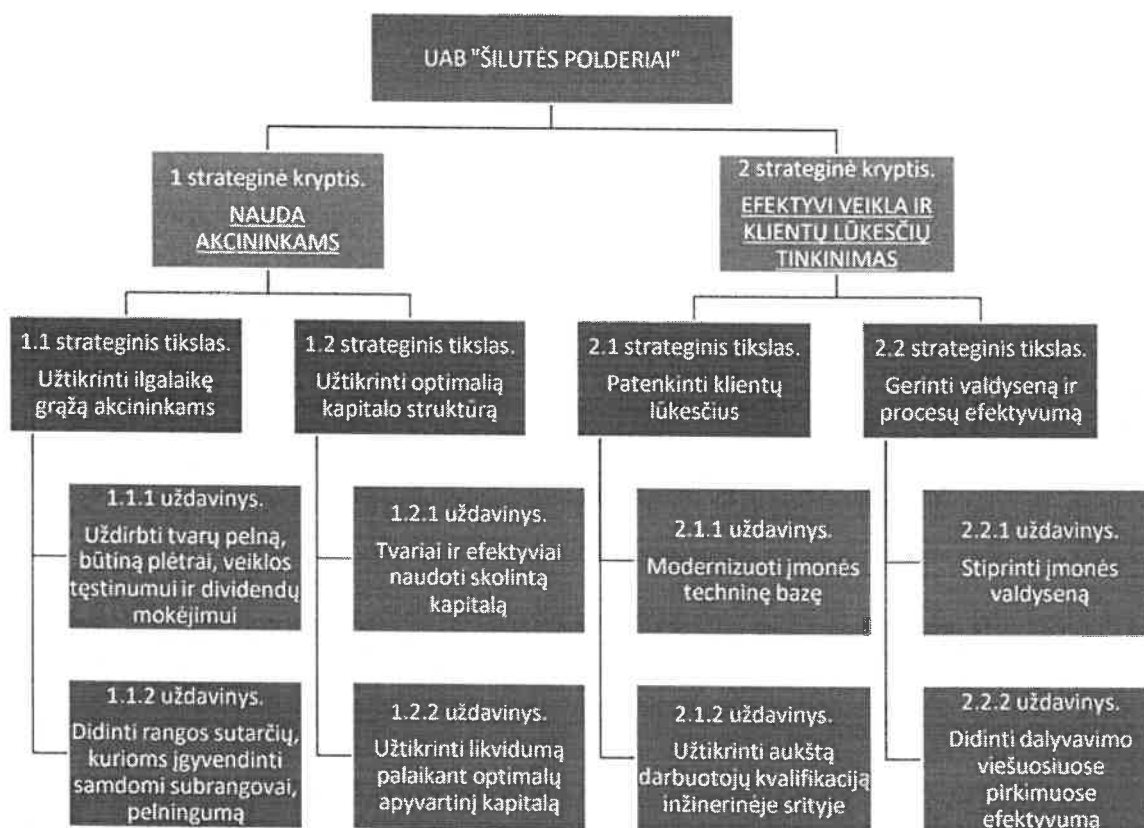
UAB "ŠILUTĖS POLDERIAI"

1 strateginė kryptis. NAUDA AKCININKAMS

2 strateginė kryptis. EFEKTYVI VEIKLA IR KLIENTŲ LŪKESČIŲ TINKINIMAS

1.1 strateginis tikslas. Užtikrinti ilgalaikę grąžą akcininkams

1.2 strateginis tikslas. Užtikrinti optimalią kapitalo struktūrą

2.1 strateginis tikslas. Patenkinti klientų lūkesčius

2.2 strateginis tikslas. Gerinti valdyseną ir procesų efektyvumą

1.1.1 uždavinys. Uždirbti tvarų pelną, būtiną plėtrai, veiklos tęstinumui ir dividendų mokėjimui

1.1.2 uždavinys. Didinti rangos sutarčių, kurioms įgyvendinti samdomi subrangovai, pelningumą

1.2.1 uždavinys. Tvariai ir efektyviai naudoti skolintą kapitalą

1.2.2 uždavinys. Užtikrinti likvidumą palaikant optimalų apyvartinį kapitalą

2.1.1 uždavinys. Modernizuoti įmonės techninę bazę

2.1.2 uždavinys. Užtikrinti aukštą darbuotojų kvalifikaciją inžinerinėje srityje

2.2.1 uždavinys. Stiprinti įmonės valdyseną

2.2.2 uždavinys. Didinti dalyvavimo viešuosiuose pirkimuose efektyvumą